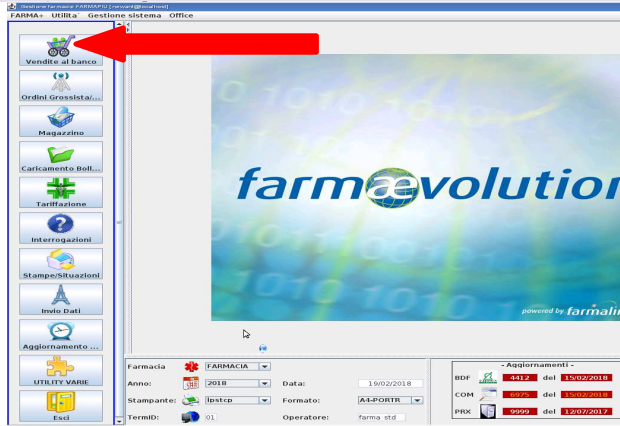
[Gestione farmacie FARMSPSU] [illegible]

FARMA+ Utilita' Gestione sistema Office

Vendite al banco

Ordini Grossista/...

Magazzino

Caricamento Boll...

Tariffazione

Interrogazioni

Stampe/Situazioni

Invio Dati

Aggiornamento ...

UTILITY VARIE

Esci

farmaevolution

powered by farmalin

Farmacia FARMACIA

Anno: 2018 Data: 19/02/2018

Stampante: lpstcp Formato: A4-PORTR

TermID: 01 Operatore: farma std

- Aggiornamenti -

| | | | |
|---|---|---|---|
| BDF | 4412 | del | 15/02/2018 |
| COM | 6975 | del | 15/02/2018 |
| PRX | 9999 | del | 12/07/2017 |